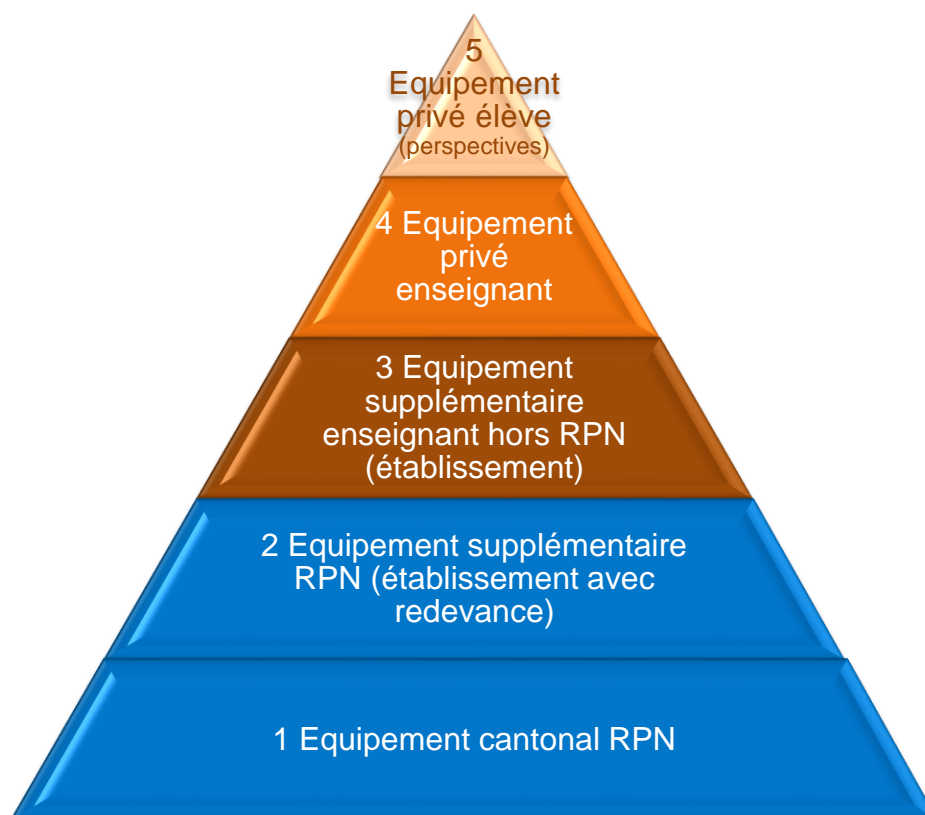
5
Equipement
privé élève
(perspectives)

4 Equipement
privé
enseignant

3 Equipement
supplémentaire
enseignant hors RPN
(établissement)

2 Equipement supplémentaire
RPN (établissement avec
redevance)

1 Equipement cantonal RPN